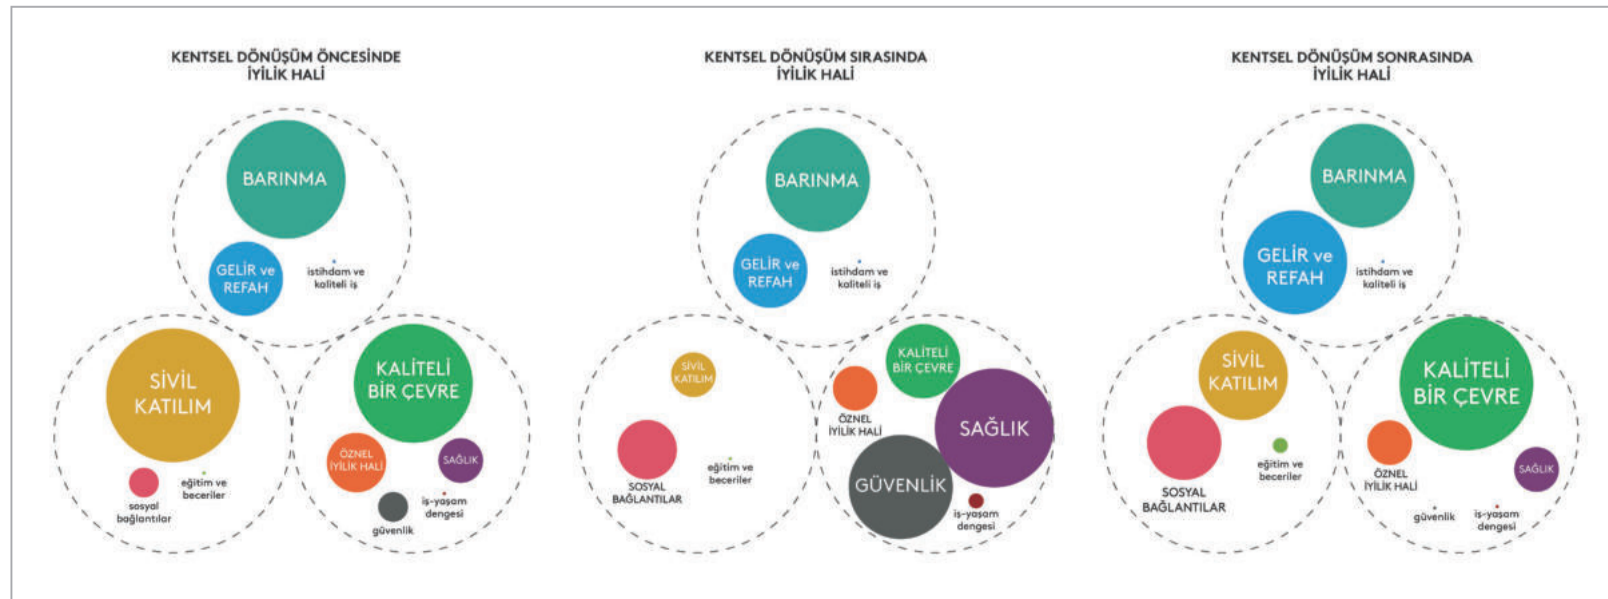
KENTSEL DÖNÜŞÜM ÖNCESİNDE İYİLİK HALİ

BARINMA

GELİR ve REFAH

istihdam ve kaliteli iş

SİVİL KATILIM

sosyal bağlantılar

eğitim ve beceriler

KALİTELİ BİR ÇEVRE

ÖZNEL İYİLİK HALİ

SAĞLIK

güvenlik

iş-yaşam dengesi

KENTSEL DÖNÜŞÜM SIRASINDA İYİLİK HALİ

BARINMA

GELİR ve REFAH

istihdam ve kaliteli iş

SİVİL KATILIM

SOSYAL BAĞLANTILAR

eğitim ve beceriler

KALİTELİ BİR ÇEVRE

ÖZNEL İYİLİK HALİ

SAĞLIK

GÜVENLİK

iş-yaşam dengesi

KENTSEL DÖNÜŞÜM SONRASINDA İYİLİK HALİ

BARINMA

GELİR ve REFAH

istihdam ve kaliteli iş

SİVİL KATILIM

SOSYAL BAĞLANTILAR

eğitim ve beceriler

KALİTELİ BİR ÇEVRE

ÖZNEL İYİLİK HALİ

SAĞLIK

güvenlik

iş-yaşam dengesi